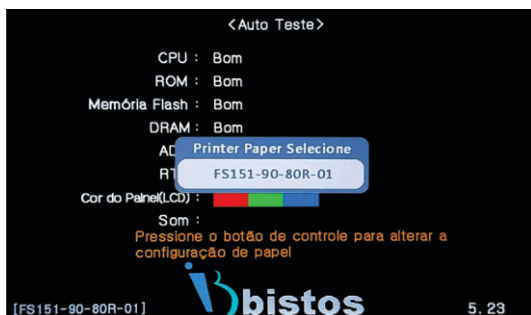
<Auto Teste>

CPU : Bom
ROM : Bom
Memória Flash : Bom
DRAM : Bom
AD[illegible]
RT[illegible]
Cor do Painel(LCD) :
Som :

Printer Paper Selecione
FS151-90-80R-01

Pressione o botão de controle para alterar a configuração de papel

[FS151-90-80R-01]
bistos
5.23